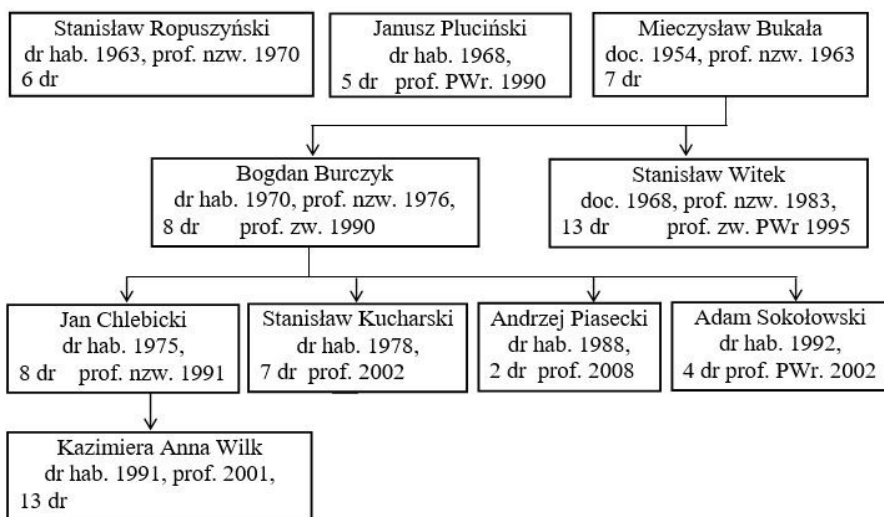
Stanisław Ropuszyński
dr hab. 1963, prof. nzw. 1970
6 dr

Janusz Pluciński
dr hab. 1968,
5 dr prof. PWr. 1990

Mieczysław Bukała
doc. 1954, prof. nzw. 1963
7 dr

Bogdan Burczyk
dr hab. 1970, prof. nzw. 1976,
8 dr prof. zw. 1990

Stanisław Witek
doc. 1968, prof. nzw. 1983,
13 dr prof. zw. PWr 1995

Jan Chlebicki
dr hab. 1975,
8 dr prof. nzw. 1991

Stanisław Kucharski
dr hab. 1978,
7 dr prof. 2002

Andrzej Piasecki
dr hab. 1988,
2 dr prof. 2008

Adam Sokołowski
dr hab. 1992,
4 dr prof. PWr. 2002

Kazimiera Anna Wilk
dr hab. 1991, prof. 2001,
13 dr